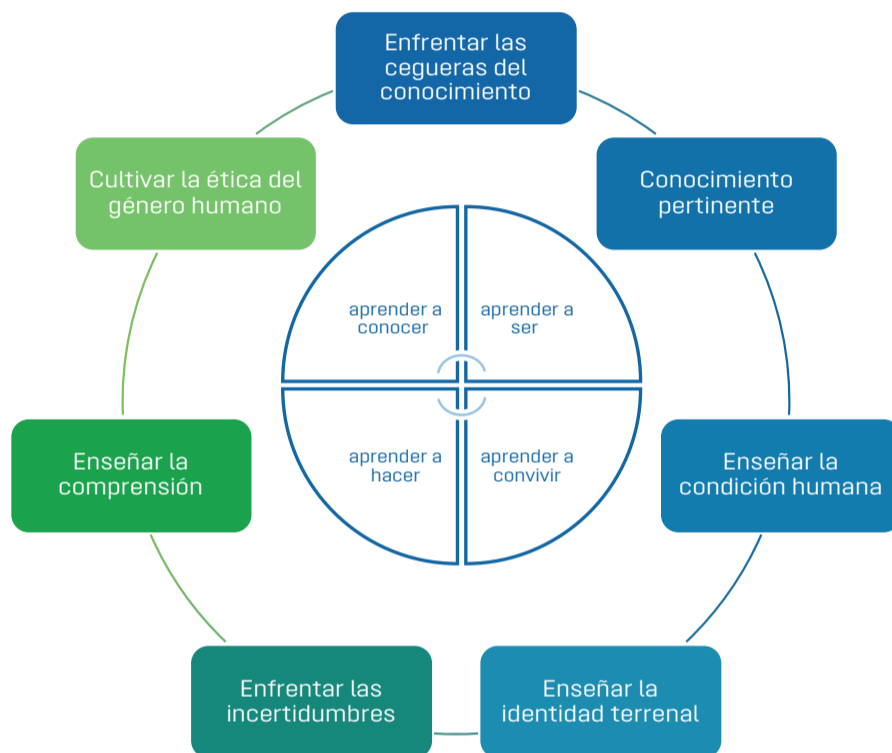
Enfrentar las cegueras del conocimiento

Conocimiento pertinente

Enseñar la condición humana

Enseñar la identidad terrenal

Enfrentar las incertidumbres

Enseñar la comprensión

Cultivar la ética del género humano

aprender a conocer

aprender a ser

aprender a hacer

aprender a convivir